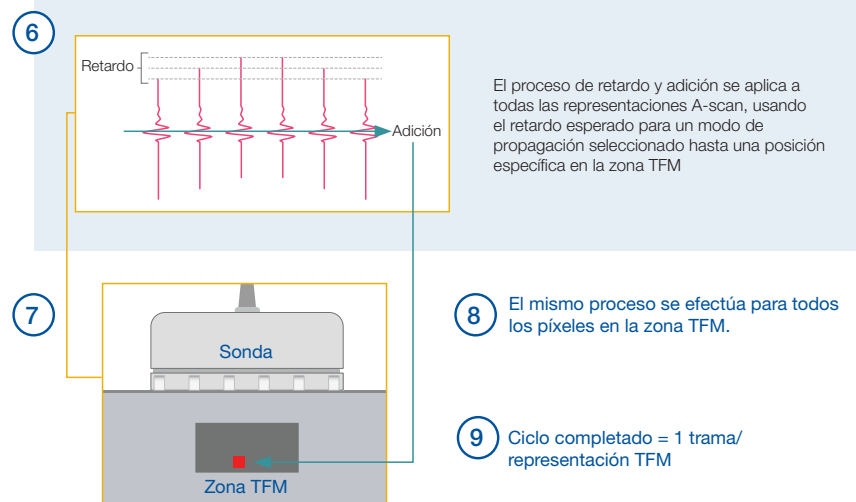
6

Retardo

Adición

El proceso de retardo y adición se aplica a todas las representaciones A-scan, usando el retardo esperado para un modo de propagación seleccionado hasta una posición específica en la zona TFM

7

Sonda

Zona TFM

8 El mismo proceso se efectúa para todos los píxeles en la zona TFM.

9 Ciclo completado = 1 trama/ representación TFM